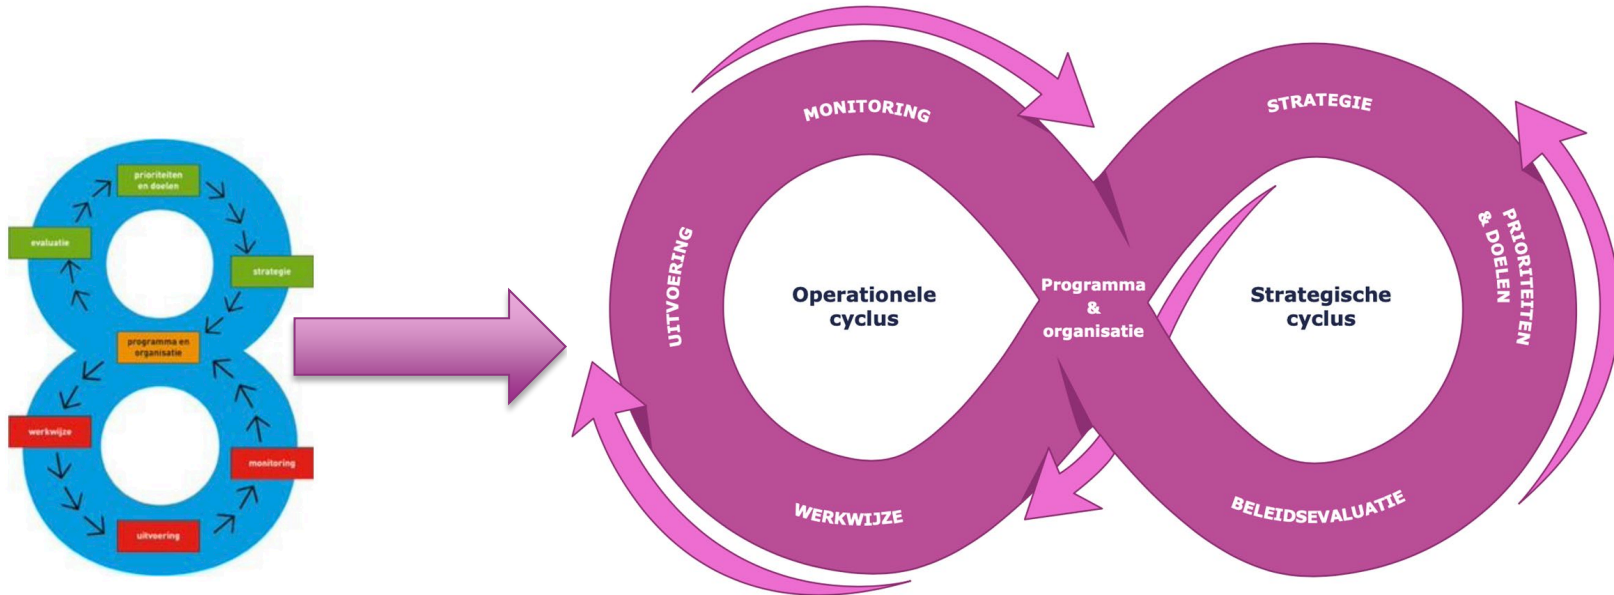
prioriteiten en doelen

evaluatie

strategie

programma en organisatie

werkwijze

monitoring

uitvoering

MONITORING

UITVOERING

Operationele cyclus

WERKWIJZE

Programma & organisatie

STRATEGIE

PRIORITEITEN & DOELEN

Strategische cyclus

BELEIDSEVALUATIE